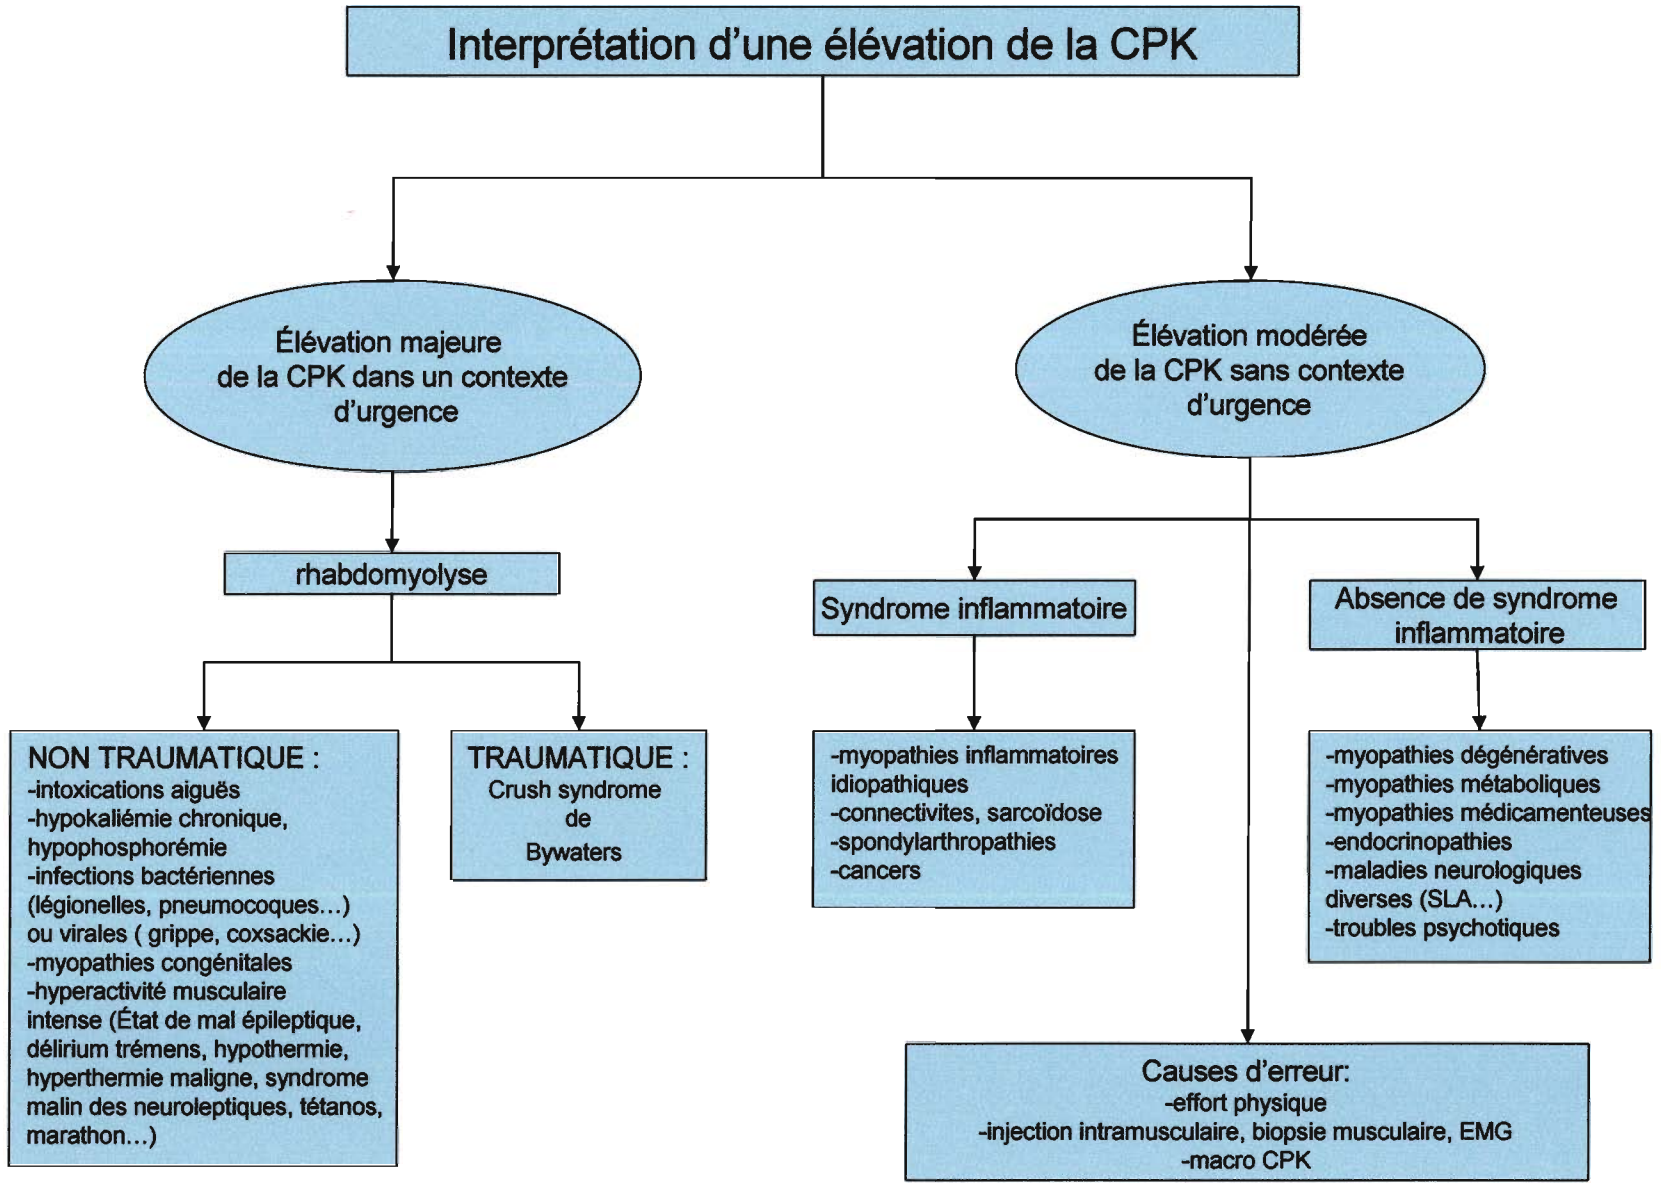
Interprétation d'une élévation de la CPK

Élévation majeure de la CPK dans un contexte d'urgence

rhabdomyolyse

NON TRAUMATIQUE :
-intoxications aiguës
-hypokaliémie chronique, hypophosphorémie
-infections bactériennes (légionelles, pneumocoques…) ou virales ( grippe, coxsackie…)
-myopathies congénitales
-hyperactivité musculaire intense (État de mal épileptique, délirium trémens, hypothermie, hyperthermie maligne, syndrome malin des neuroleptiques, tétanos, marathon…)

TRAUMATIQUE :
Crush syndrome de Bywaters

Élévation modérée de la CPK sans contexte d'urgence

Syndrome inflammatoire

-myopathies inflammatoires idiopathiques
-connectivites, sarcoïdose
-spondylarthropathies
-cancers

Absence de syndrome inflammatoire

-myopathies dégénératives
-myopathies métaboliques
-myopathies médicamenteuses
-endocrinopathies
-maladies neurologiques diverses (SLA…)
-troubles psychotiques

Causes d'erreur:
-effort physique
-injection intramusculaire, biopsie musculaire, EMG
-macro CPK